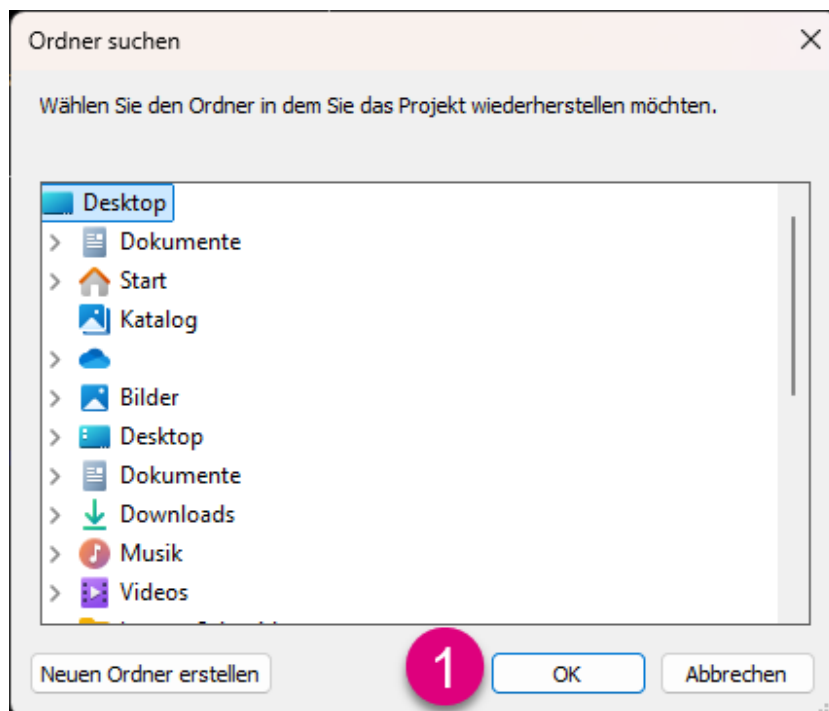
Ordner suchen

Wählen Sie den Ordner in dem Sie das Projekt wiederherstellen möchten.

Desktop
Dokumente
Start
Katalog
Bilder
Desktop
Dokumente
Downloads
Musik
Videos
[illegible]

Neuen Ordner erstellen
1
OK
Abbrechen